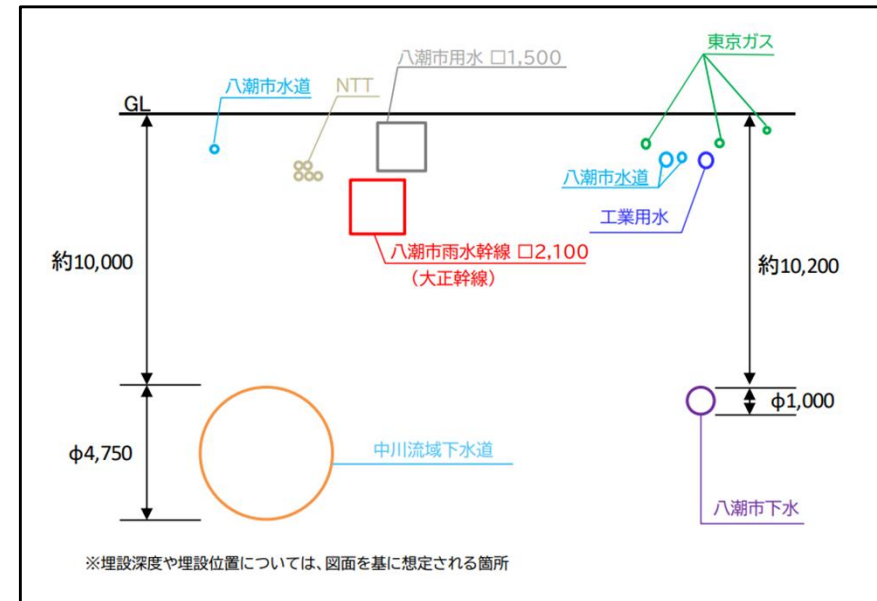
八潮市用水 □1,500

東京ガス

八潮市水道

NTT

GL

八潮市水道

工業用水

八潮市雨水幹線 □2,100
（大正幹線）

約10,000

約10,200

φ1,000

φ4,750

中川流域下水道

八潮市下水

※埋設深度や埋設位置については、図面を基に想定される箇所